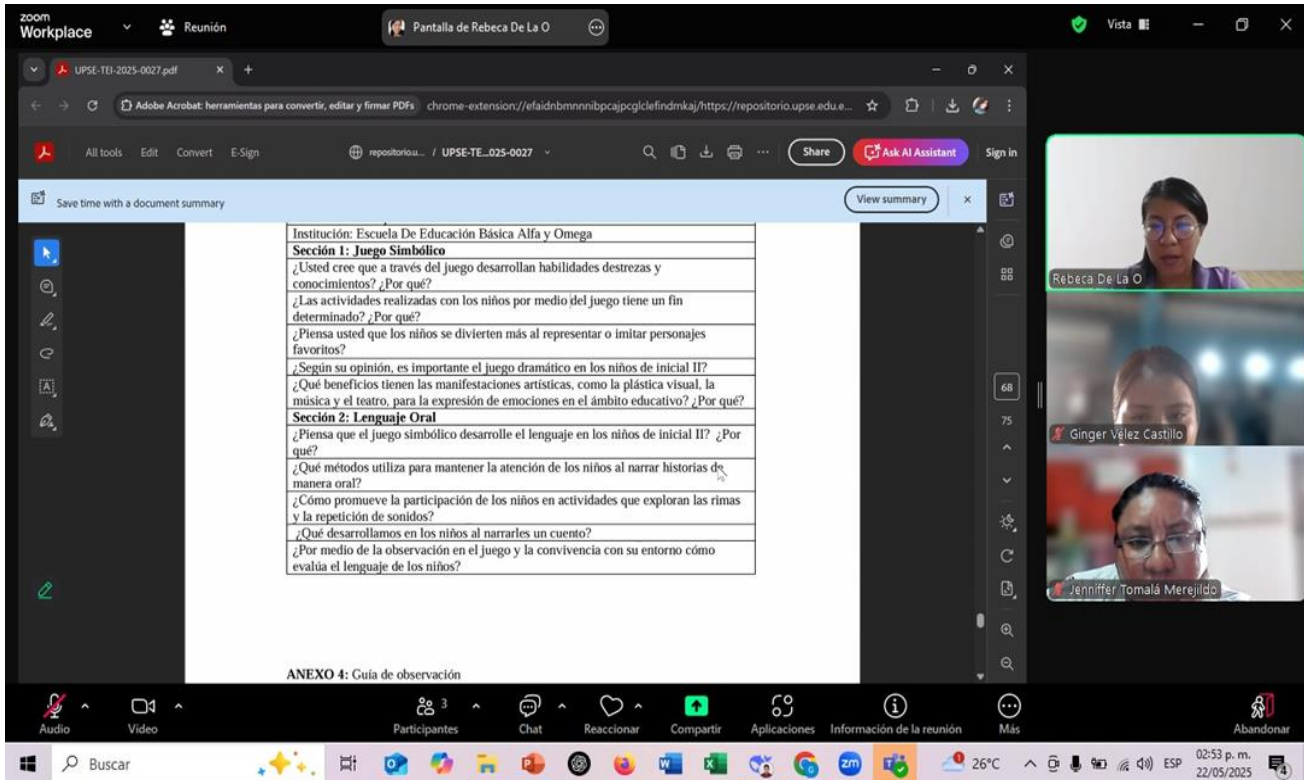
zoom Workplace

Reunión

Pantalla de Rebeca De La O

Vista

UPSE-TEI-2025-0027.pdf

Adobe Acrobat: herramientas para convertir, editar y firmar PDFs chrome-extension://efaidnbmnnnibpcajpcglclefindmkaj/https://repositorio.upse.edu.e...

All tools Edit Convert E-Sign

repositoriou... / UPSE-TE...025-0027

Share

Ask AI Assistant

Sign in

Save time with a document summary

View summary

| Institución: Escuela De Educación Básica Alfa y Omega |
|---|
| **Sección 1: Juego Simbólico** |
| ¿Usted cree que a través del juego desarrollan habilidades destrezas y conocimientos? ¿Por qué? |
| ¿Las actividades realizadas con los niños por medio del juego tiene un fin determinado? ¿Por qué? |
| ¿Piensa usted que los niños se divierten más al representar o imitar personajes favoritos? |
| ¿Según su opinión, es importante el juego dramático en los niños de inicial II? |
| ¿Qué beneficios tienen las manifestaciones artísticas, como la plástica visual, la música y el teatro, para la expresión de emociones en el ámbito educativo? ¿Por qué? |
| **Sección 2: Lenguaje Oral** |
| ¿Piensa que el juego simbólico desarrolle el lenguaje en los niños de inicial II? ¿Por qué? |
| ¿Qué métodos utiliza para mantener la atención de los niños al narrar historias de manera oral? |
| ¿Cómo promueve la participación de los niños en actividades que exploran las rimas y la repetición de sonidos? |
| ¿Qué desarrollamos en los niños al narrarles un cuento? |
| ¿Por medio de la observación en el juego y la convivencia con su entorno cómo evalúa el lenguaje de los niños? |

**ANEXO 4:** Guía de observación

68

75

Rebeca De La O

Ginger Vélez Castillo

Jenniffer Tomalá Merejildo

Audio Video Participantes 3 Chat Reaccionar Compartir Aplicaciones Información de la reunión Más Abandonar

Buscar

26°C ESP 02:53 p. m. 22/05/2025